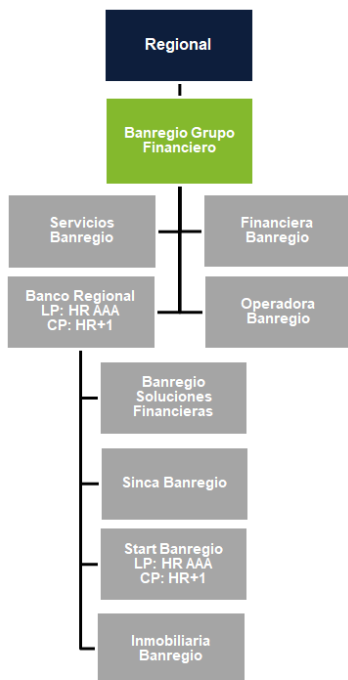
Regional

Banregio Grupo Financiero

Servicios Banregio

Financiera Banregio

Banco Regional
LP: HR AAA
CP: HR+1

Operadora Banregio

Banregio Soluciones Financieras

Sinca Banregio

Start Banregio
LP: HR AAA
CP: HR+1

Inmobiliaria Banregio